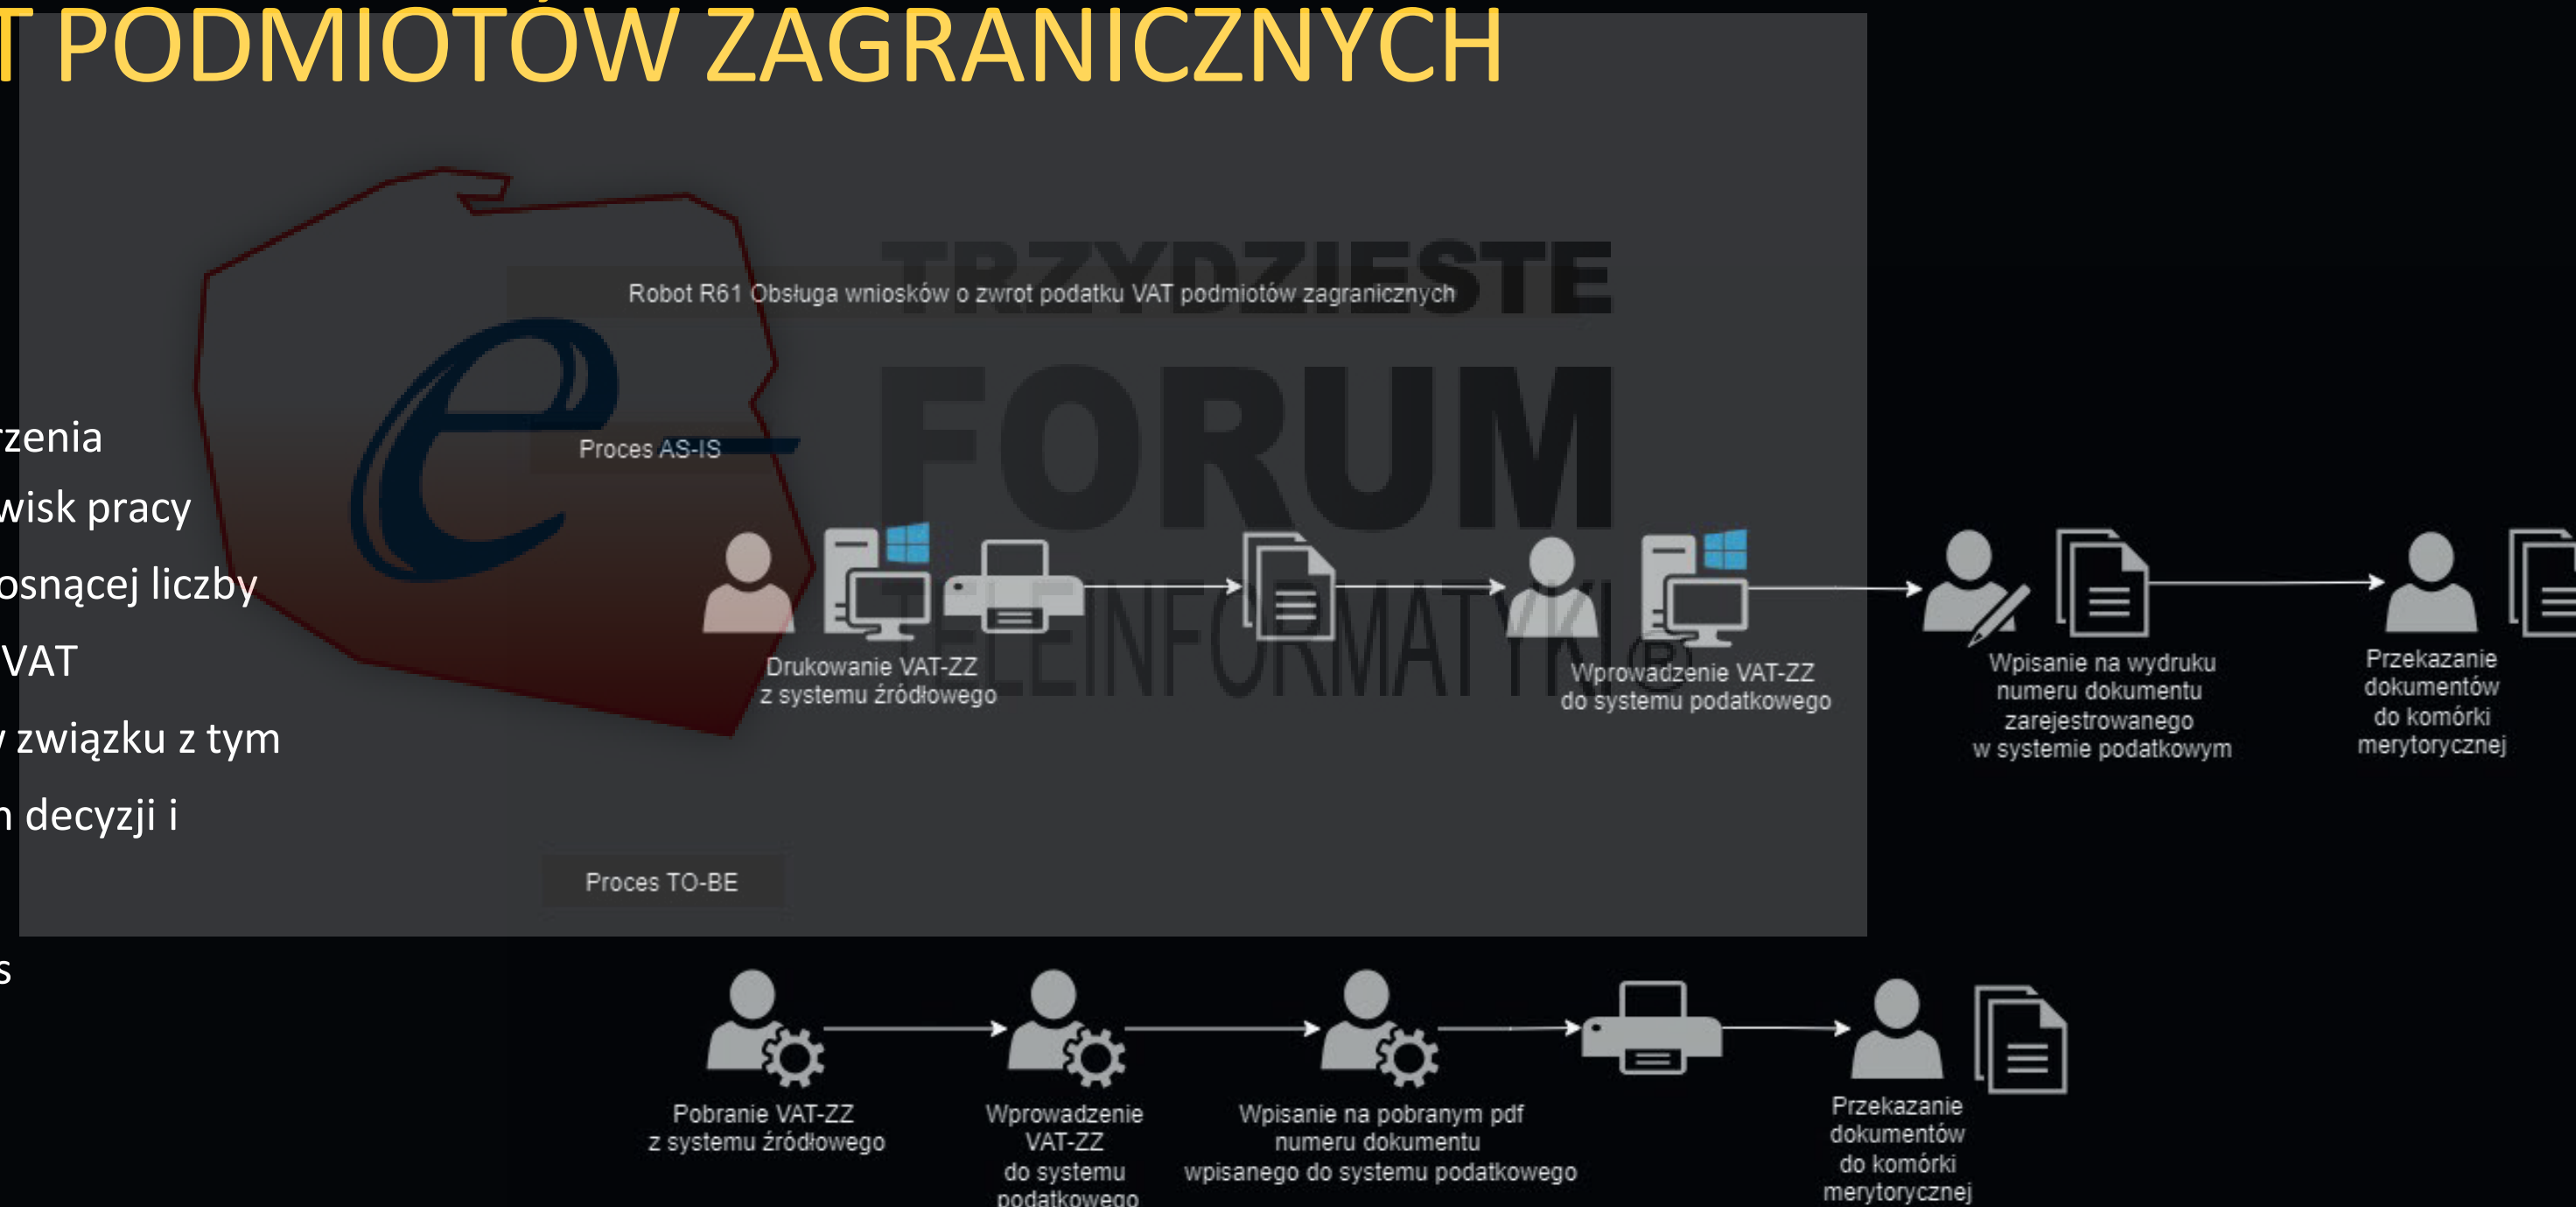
T PODMIOTÓW ZAGRANICZNYCH

zenia
wisk pracy
osnącej liczby
VAT
związku z tym
decyzji i

s

TRZYDZIESTE FORUM TELEINFORMATYKI

Robot R61 Obsługa wniosków o zwrot podatku VAT podmiotów zagranicznych

Proces AS-IS

Drukowanie VAT-ZZ z systemu źródłowego

Wprowadzenie VAT-ZZ do systemu podatkowego

Wpisanie na wydruku numeru dokumentu zarejestrowanego w systemie podatkowym

Przekazanie dokumentów do komórki merytorycznej

Proces TO-BE

Pobranie VAT-ZZ z systemu źródłowego

Wprowadzenie VAT-ZZ do systemu podatkowego

Wpisanie na pobranym pdf numeru dokumentu wpisanego do systemu podatkowego

Przekazanie dokumentów do komórki merytorycznej